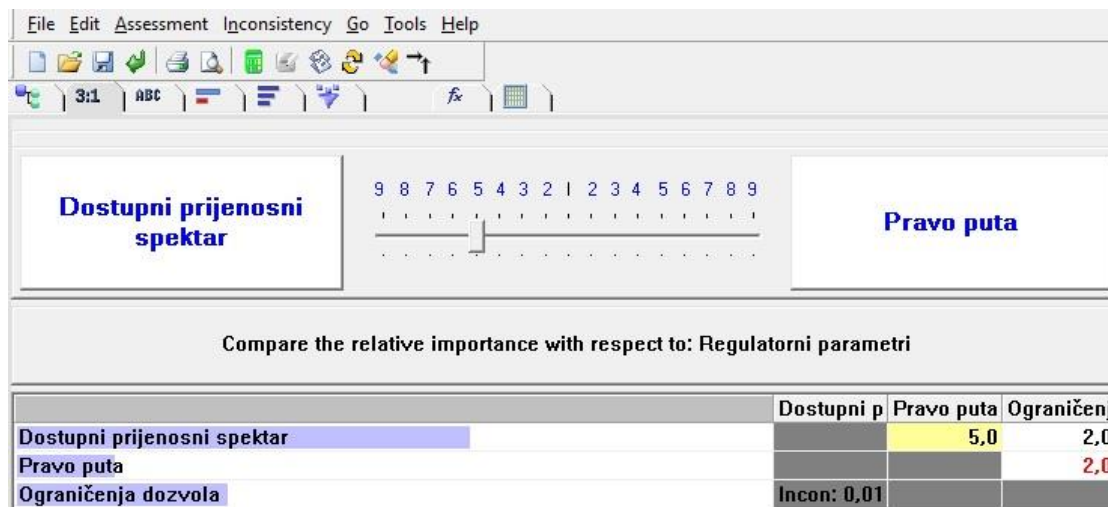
File Edit Assessment Inconsistency Go Tools Help

3:1 ABC $f_x$

Dostupni prijenosni spektar

9 8 7 6 5 4 3 2 1 2 3 4 5 6 7 8 9

Pravo puta

Compare the relative importance with respect to: Regulatorni parametri

| | Dostupni p | Pravo puta | Ograničen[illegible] |
|---|---|---|---|
| Dostupni prijenosni spektar | | 5,0 | 2,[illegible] |
| Pravo puta | | | 2,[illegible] |
| Ograničenja dozvola | Incon: 0,01 | | |